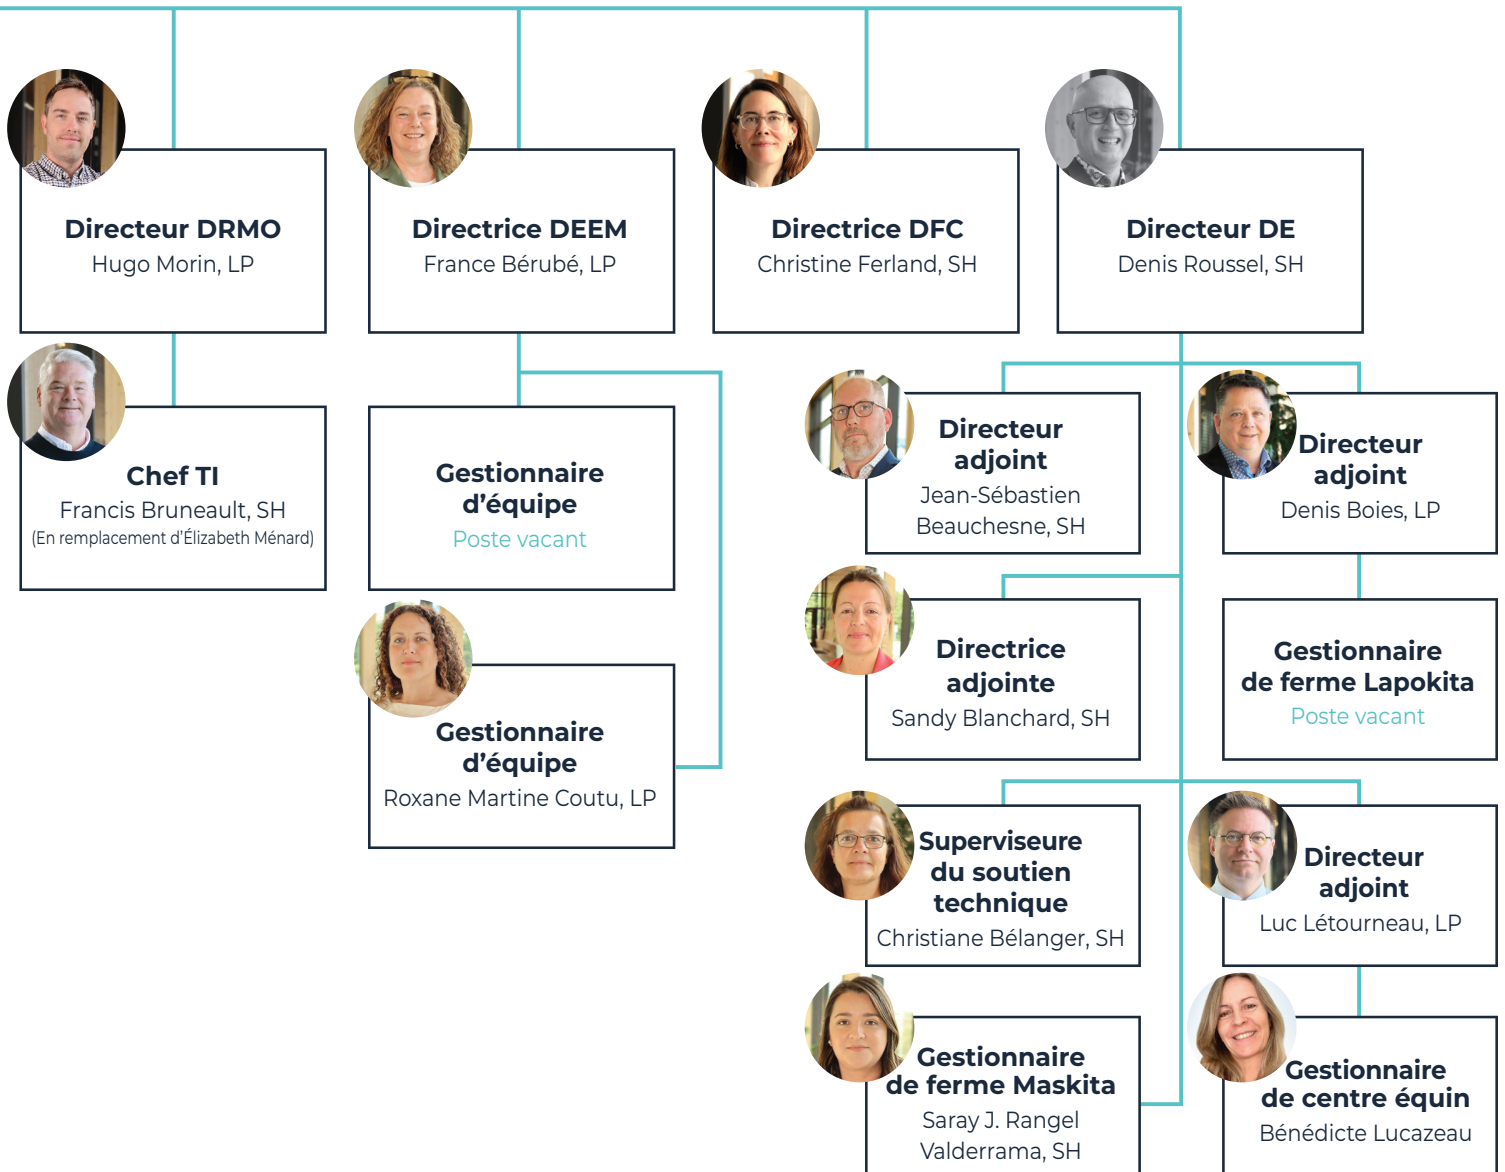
Directeur DRMO
Hugo Morin, LP

Directrice DEEM
France Bérubé, LP

Directrice DFC
Christine Ferland, SH

Directeur DE
Denis Roussel, SH

Chef TI
Francis Bruneault, SH
(En remplacement d'Élizabeth Ménard)

Gestionnaire d'équipe
Poste vacant

Gestionnaire d'équipe
Roxane Martine Coutu, LP

Directeur adjoint
Jean-Sébastien Beauchesne, SH

Directeur adjoint
Denis Boies, LP

Directrice adjointe
Sandy Blanchard, SH

Gestionnaire de ferme Lapokita
Poste vacant

Superviseure du soutien technique
Christiane Bélanger, SH

Directeur adjoint
Luc Létourneau, LP

Gestionnaire de ferme Maskita
Saray J. Rangel Valderrama, SH

Gestionnaire de centre équin
Bénédicte Lucazeau